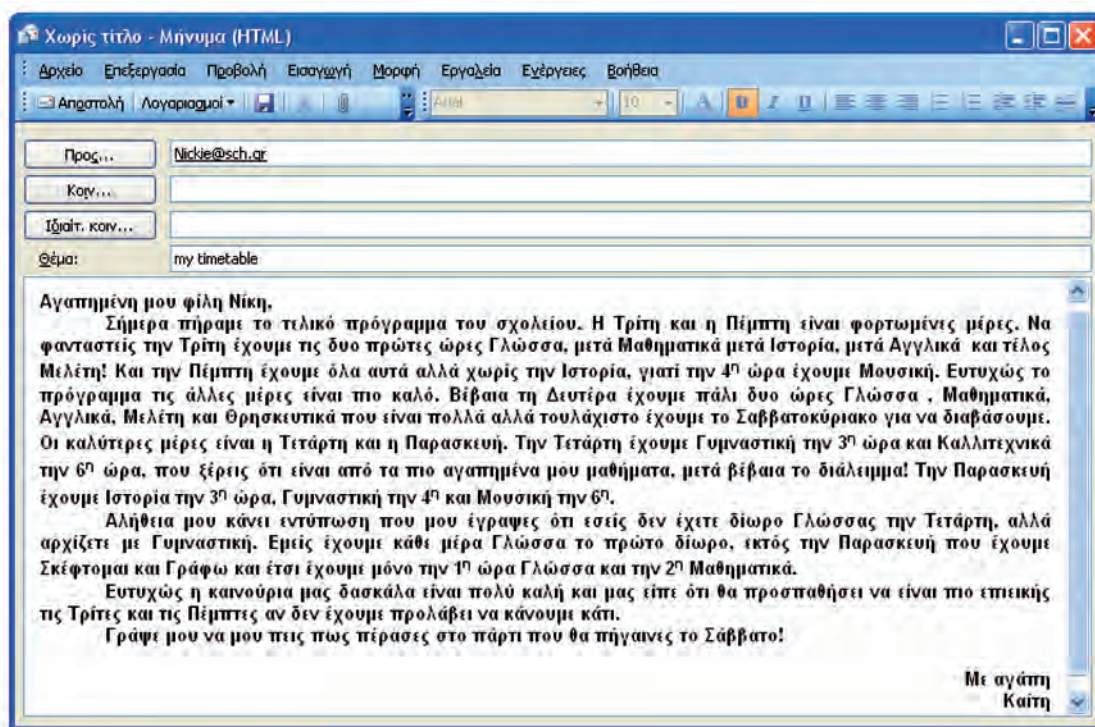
Χωρίς τίτλο - Μήνυμα (HTML)

Αρχείο Επεξεργασία Προβολή Εισαγωγή Μορφή Εργαλεία Ενέργειες Βοήθεια

Αποστολή Λογαριασμοί Arial 10

Προς... Nickie@sch.gr

Κοιν...

Ιδιαίτ. κοιν...

Θέμα: my timetable

Αγαπημένη μου φίλη Νίκη,

Σήμερα πήραμε το τελικό πρόγραμμα του σχολείου. Η Τρίτη και η Πέμπτη είναι φορτωμένες μέρες. Να φανταστείς την Τρίτη έχουμε τις δυο πρώτες ώρες Γλώσσα, μετά Μαθηματικά μετά Ιστορία, μετά Αγγλικά και τέλος Μελέτη! Και την Πέμπτη έχουμε όλα αυτά αλλά χωρίς την Ιστορία, γιατί την 4η ώρα έχουμε Μουσική. Ευτυχώς το πρόγραμμα τις άλλες μέρες είναι πιο καλό. Βέβαια τη Δευτέρα έχουμε πάλι δυο ώρες Γλώσσα , Μαθηματικά, Αγγλικά, Μελέτη και Θρησκευτικά που είναι πολλά αλλά τουλάχιστο έχουμε το Σαββατοκύριακο για να διαβάσουμε. Οι καλύτερες μέρες είναι η Τετάρτη και η Παρασκευή. Την Τετάρτη έχουμε Γυμναστική την 3η ώρα και Καλλιτεχνικά την 6η ώρα, που ξέρεις ότι είναι από τα πιο αγαπημένα μου μαθήματα, μετά βέβαια το διάλειμμα! Την Παρασκευή έχουμε Ιστορία την 3η ώρα, Γυμναστική την 4η και Μουσική την 6η.

Αλήθεια μου κάνει εντύπωση που μου έγραψες ότι εσείς δεν έχετε δίωρο Γλώσσας την Τετάρτη, αλλά αρχίζετε με Γυμναστική. Εμείς έχουμε κάθε μέρα Γλώσσα το πρώτο δίωρο, εκτός την Παρασκευή που έχουμε Σκέφτομαι και Γράφω και έτσι έχουμε μόνο την 1η ώρα Γλώσσα και την 2η Μαθηματικά.

Ευτυχώς η καινούρια μας δασκάλα είναι πολύ καλή και μας είπε ότι θα προσπαθήσει να είναι πιο επιεικής τις Τρίτες και τις Πέμπτες αν δεν έχουμε προλάβει να κάνουμε κάτι.

Γράψε μου να μου πεις πως πέρασες στο πάρτι που θα πήγαινες το Σάββατο!

Με αγάπη
Καίτη